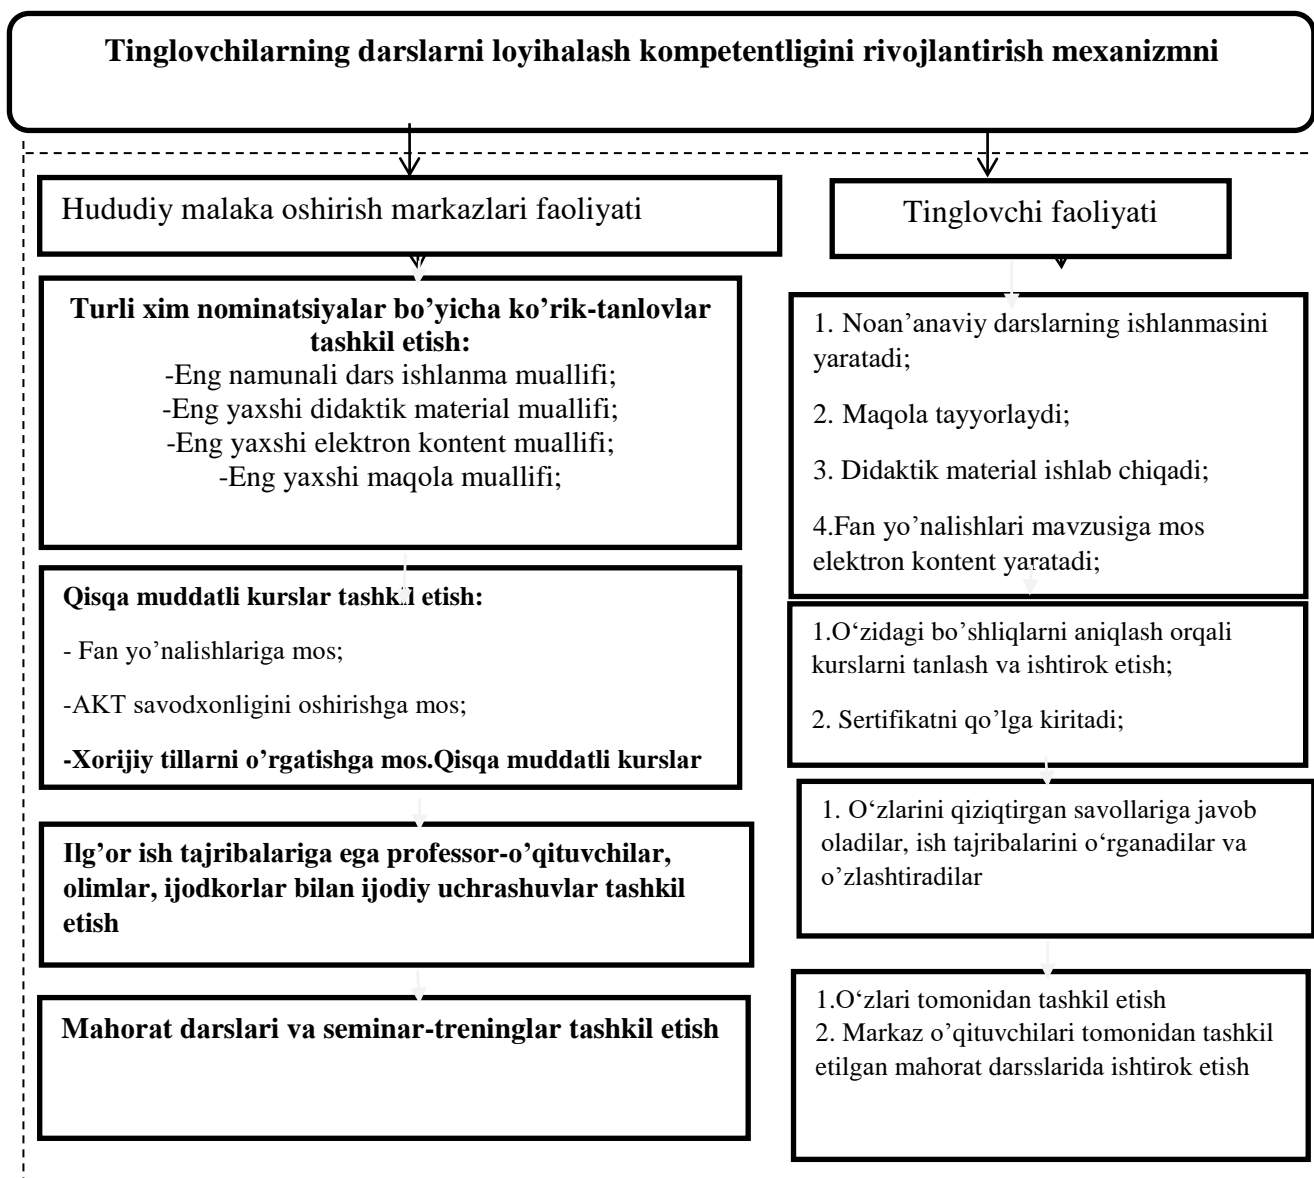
Tinglovchilarning darslarni loyihalash kompetentligini rivojlantirish mexanizmni

Hududiy malaka oshirish markazlari faoliyati

Turli xim nominatsiyalar bo'yicha ko'rik-tanlovlar tashkil etish:
-Eng namunali dars ishlanma muallifi;
-Eng yaxshi didaktik material muallifi;
-Eng yaxshi elektron kontent muallifi;
-Eng yaxshi maqola muallifi;

Qisqa muddatli kurslar tashkil etish:

- Fan yo'nalishlariga mos;

-AKT savodxonligini oshirishga mos;

-Xorijiy tillarni o'rgatishga mos.Qisqa muddatli kurslar

Ilg'or ish tajribalariga ega professor-o'qituvchilar, olimlar, ijodkorlar bilan ijodiy uchrashuvlar tashkil etish

Mahorat darslari va seminar-treninglar tashkil etish

Tinglovchi faoliyati

1. Noan'anaviy darslarning ishlanmasini yaratadi;

2. Maqola tayyorlaydi;

3. Didaktik material ishlab chiqadi;

4.Fan yo'nalishlari mavzusiga mos elektron kontent yaratadi;

1.O'zidagi bo'shliqlarni aniqlash orqali kurslarni tanlash va ishtirok etish;

2. Sertifikatni qo'lga kiritadi;

1. O'zlarini qiziqtirgan savollariga javob oladilar, ish tajribalarini o'rganadilar va o'zlashtiradilar

1.O'zlari tomonidan tashkil etish
2. Markaz o'qituvchilari tomonidan tashkil etilgan mahorat darsslarida ishtirok etish